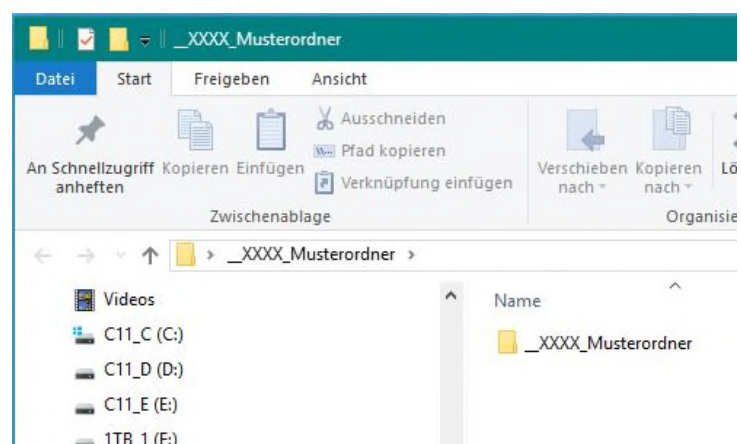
__XXXX_Musterordner

Datei Start Freigeben Ansicht

An Schnellzugriff anheften Kopieren Einfügen Ausschneiden Pfad kopieren Verknüpfung einfügen

Zwischenablage

Verschieben nach Kopieren nach Lö

Organisie

__XXXX_Musterordner

Videos

C11_C (C:)

C11_D (D:)

C11_E (E:)

1TB_1 (F:)

Name

__XXXX_Musterordner